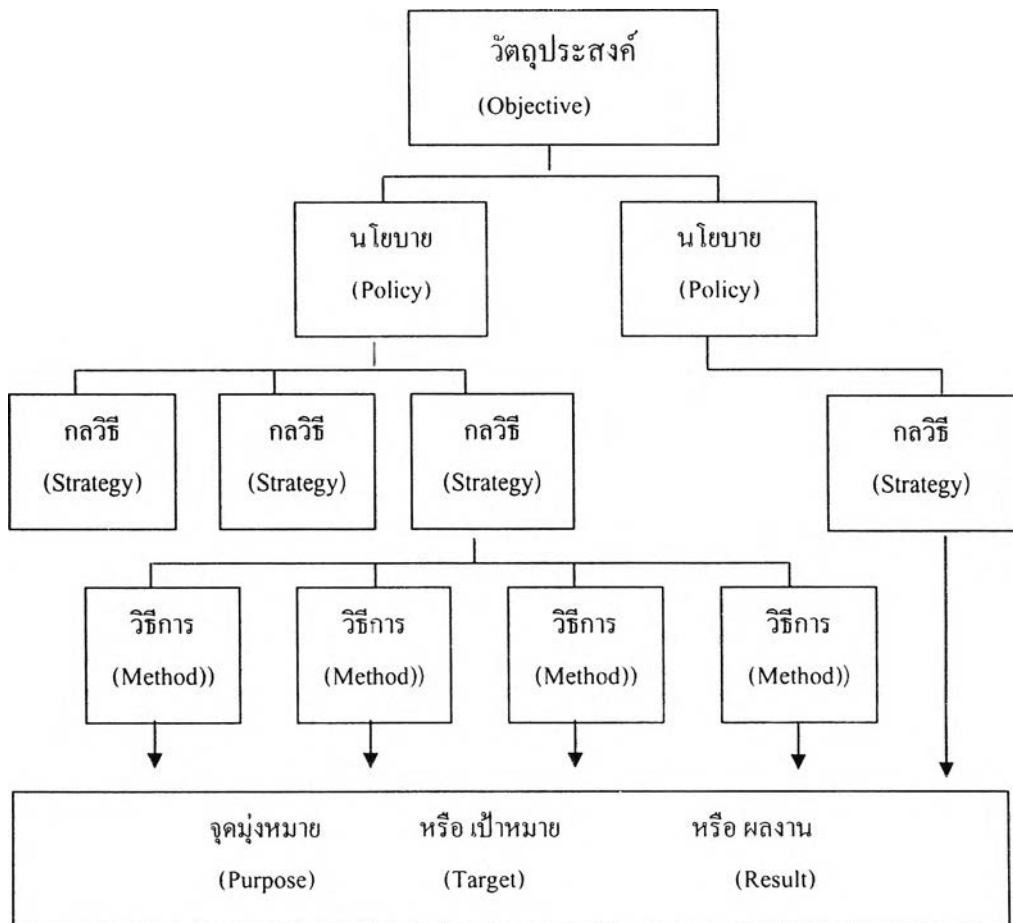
วัตถุประสงค์
(Objective)

นโยบาย
(Policy)

นโยบาย
(Policy)

กลวิธี
(Strategy)

กลวิธี
(Strategy)

กลวิธี
(Strategy)

กลวิธี
(Strategy)

วิธีการ
(Method))

วิธีการ
(Method))

วิธีการ
(Method))

วิธีการ
(Method))

จุดมุ่งหมาย หรือ เป้าหมาย หรือ ผลงาน
(Purpose) (Target) (Result)